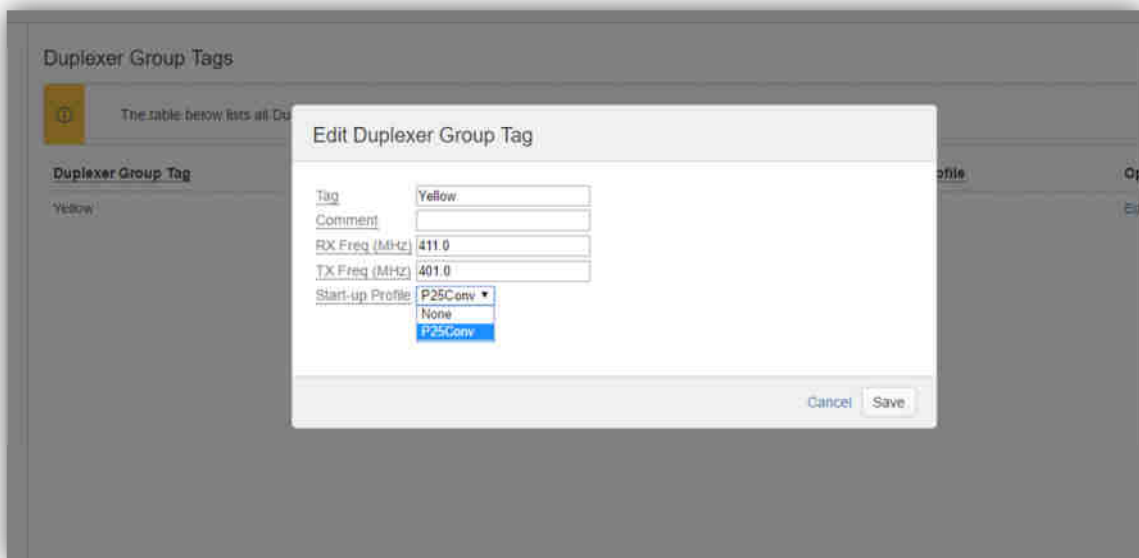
Duplexer Group Tags

The table below lists all Du

Duplexer Group Tag

Yellow

ofile

Op

Ed

Edit Duplexer Group Tag

Tag Yellow

Comment

RX Freq (MHz) 411.0

TX Freq (MHz) 401.0

Start-up Profile P25Conv ▾

None

P25Conv

Cancel Save